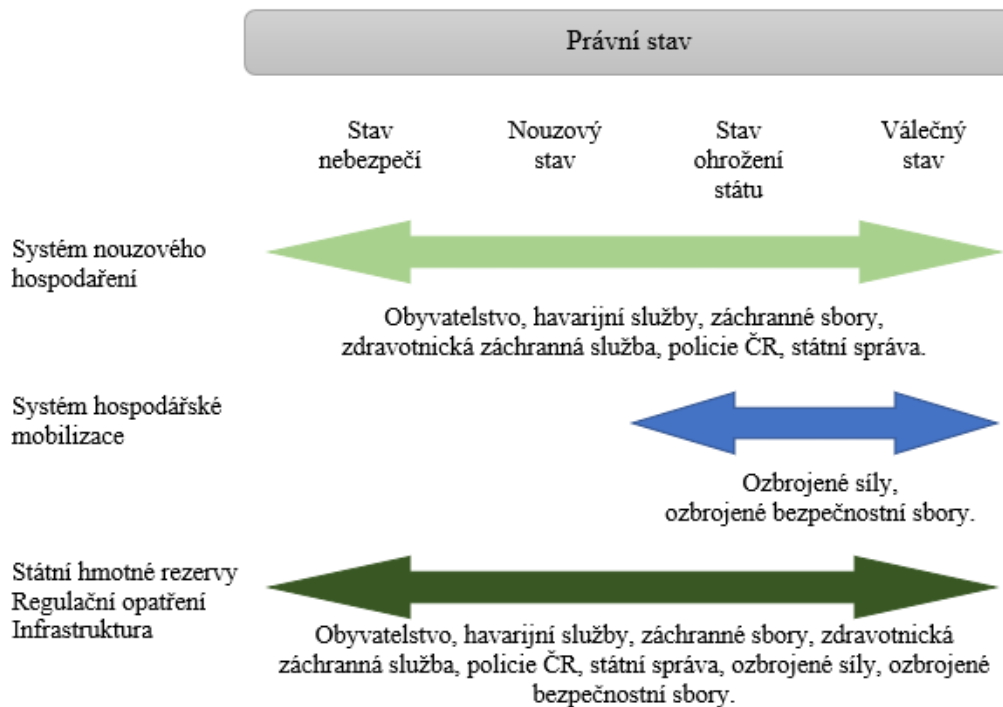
Právní stav

Stav nebezpečí

Nouzový stav

Stav ohrožení státu

Válečný stav

Systém nouzového hospodaření

Obyvatelstvo, havarijní služby, záchranné sbory, zdravotnická záchranná služba, policie ČR, státní správa.

Systém hospodářské mobilizace

Ozbrojené síly, ozbrojené bezpečnostní sbory.

Státní hmotné rezervy
Regulační opatření
Infrastruktura

Obyvatelstvo, havarijní služby, záchranné sbory, zdravotnická záchranná služba, policie ČR, státní správa, ozbrojené síly, ozbrojené bezpečnostní sbory.